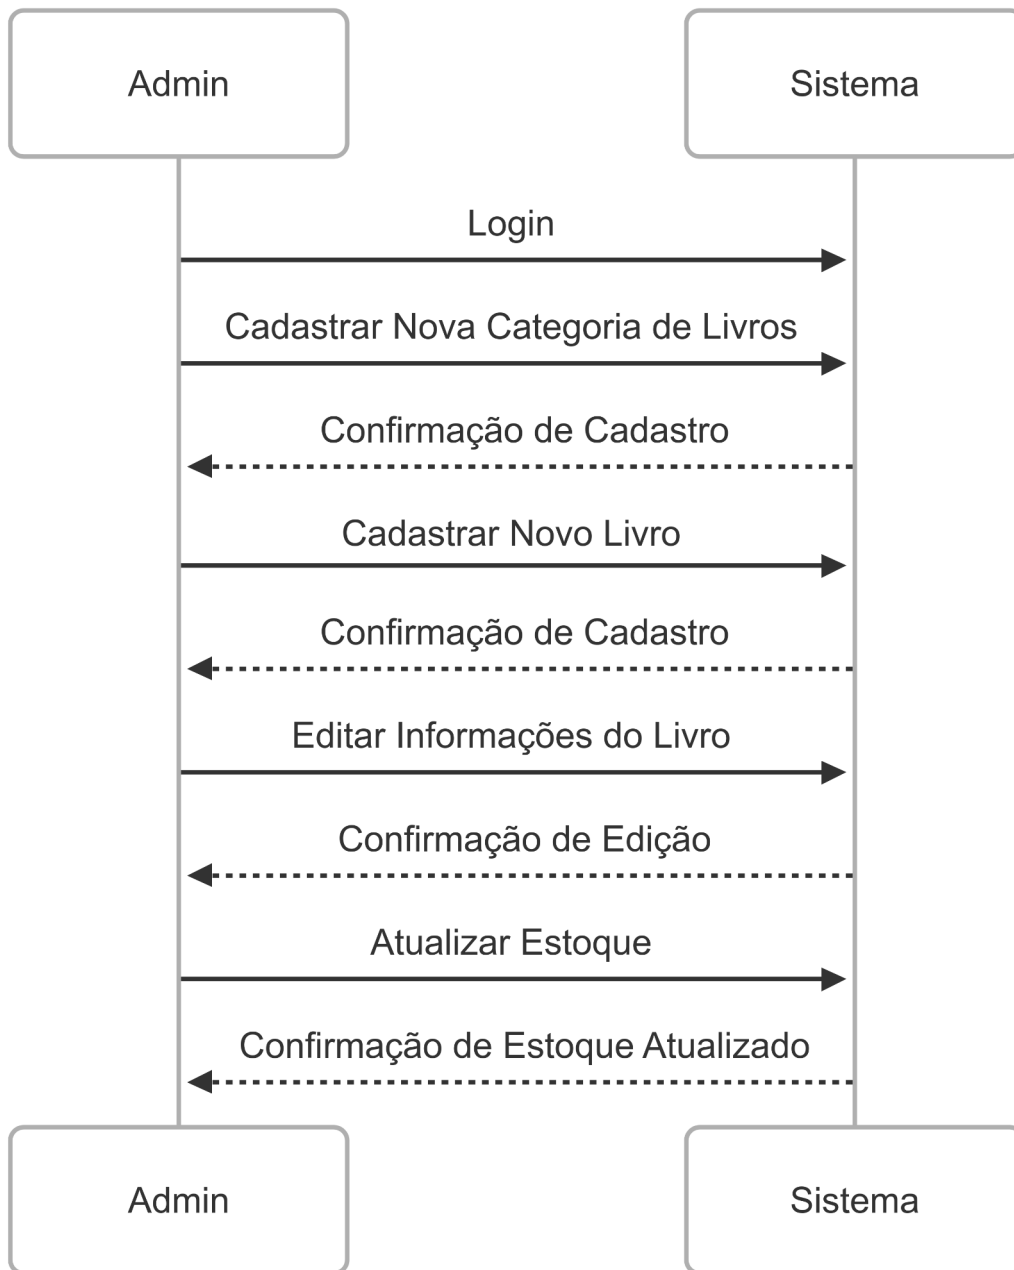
Admin

Sistema

Login

Cadastrar Nova Categoria de Livros

Confirmação de Cadastro

Cadastrar Novo Livro

Confirmação de Cadastro

Editar Informações do Livro

Confirmação de Edição

Atualizar Estoque

Confirmação de Estoque Atualizado

Admin

Sistema